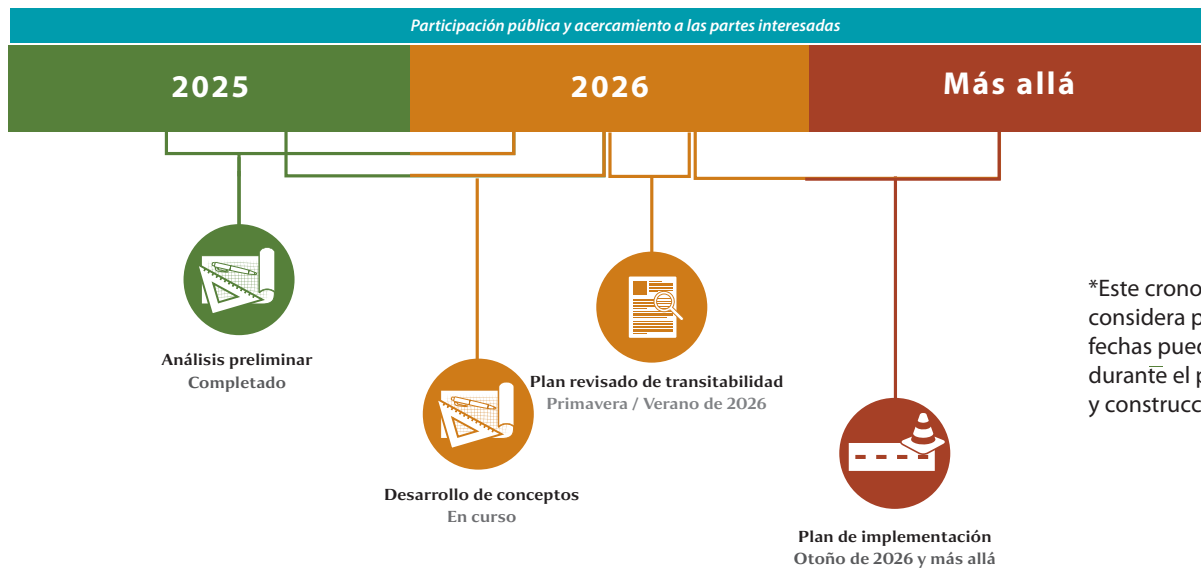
Participación pública y acercamiento a las partes interesadas

2025

2026

Más allá

Análisis preliminar
Completado

Desarrollo de conceptos
En curso

Plan revisado de transitabilidad
Primavera / Verano de 2026

Plan de implementación
Otoño de 2026 y más allá

*Este crono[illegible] considera p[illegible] fechas pued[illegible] durante el p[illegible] y construcc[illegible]